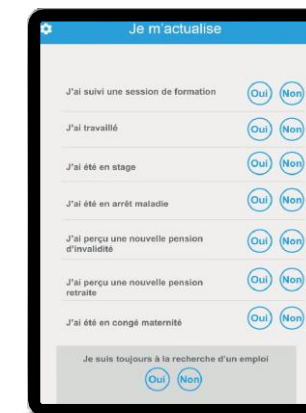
Je m'actualise

J'ai suivi une session de formation Oui Non

J'ai travaillé Oui Non

J'ai été en stage Oui Non

J'ai été en arrêt maladie Oui Non

J'ai perçu une nouvelle pension d'invalidité Oui Non

J'ai perçu une nouvelle pension retraite Oui Non

J'ai été en congé maternité Oui Non

Je suis toujours à la recherche d'un emploi
Oui Non